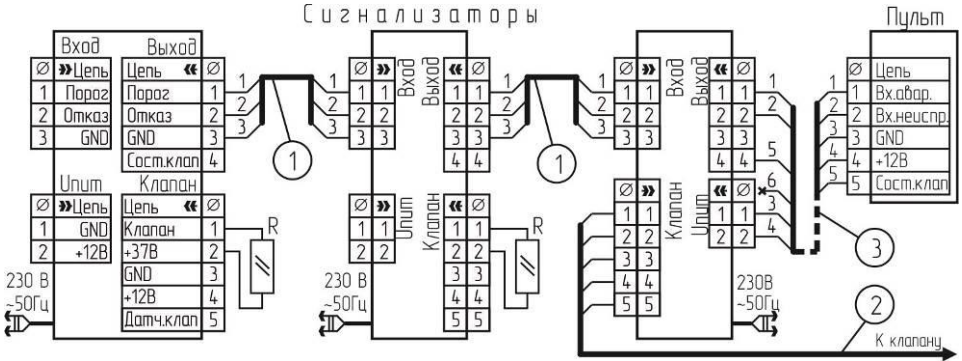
Сигнализаторы

Пульт

| Вход | |
|---|---|
| Ø | » Цепь |
| 1 | Порог |
| 2 | Отказ |
| 3 | GND |

| Выход | |
|---|---|
| Цепь « | Ø |
| Порог | 1 |
| Отказ | 2 |
| GND | 3 |
| Сост.клап | 4 |

| Uпит | |
|---|---|
| Ø | » Цепь |
| 1 | GND |
| 2 | +12В |

| Клапан | |
|---|---|
| Цепь « | Ø |
| Клапан | 1 |
| +37В | 2 |
| GND | 3 |
| +12В | 4 |
| Датч.клап | 5 |

1 2 3 1 R 230 В ~50Гц

Ø » 1 2 3 Вход Выход « Ø 1 2 3 4 4

Ø » 1 2 Uпит Клапан « Ø 1 2 3 4 5 5 R 230 В ~50Гц

1 2 3 1 Ø » 1 2 3 Вход Выход « Ø 1 2 3 4 4 1 2 5 6 3 4

Ø » 1 2 3 4 5 Клапан Uпит « Ø 1 2

230В ~50Гц

3 2 К клапану

| | | |
|---|---|---|
| 1 | Ø | Цепь |
| 2 | 1 | Вх.авар. |
| 3 | 2 | Вх.неиспр. |
| 4 | 3 | GND |
| 5 | 4 | +12В |
| | 5 | Сост.клап |